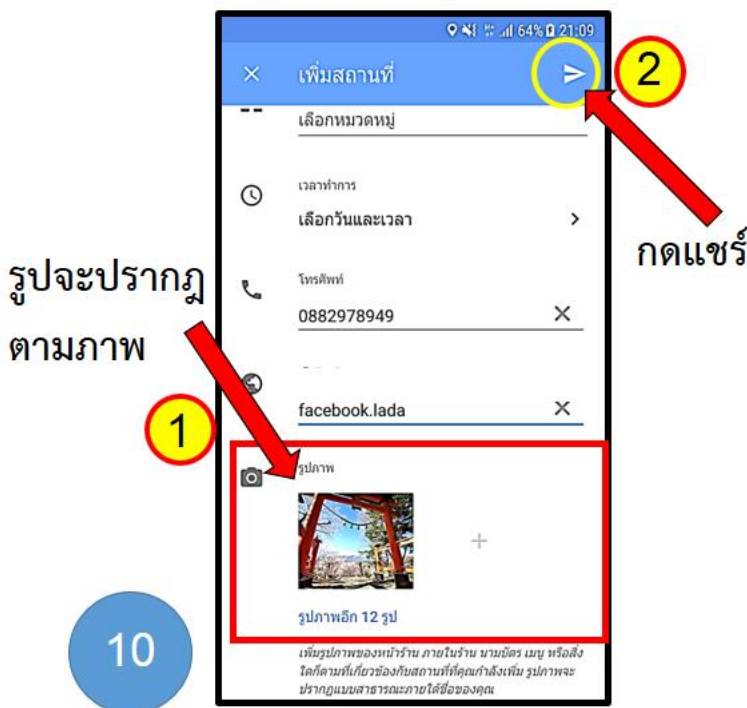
64% 21:09

×
เพิ่มสถานที่

2

เลือกหมวดหมู่

เวลาทำการ
เลือกวันและเวลา
>

กดแชร์

รูปจะปรากฎ
ตามภาพ

โทรศัพท์
0882978949
×

facebook.lada
×

1

รูปภาพ

+

รูปภาพอีก 12 รูป

10

เพิ่มรูปภาพของหน้าร้าน ภายในร้าน นามบัตร เมนู หรือสิ่งใดก็ตามที่เกี่ยวข้องกับสถานที่ที่คุณกำลังเพิ่ม รูปภาพจะปรากฏแบบสาธารณะภายใต้ชื่อของคุณ